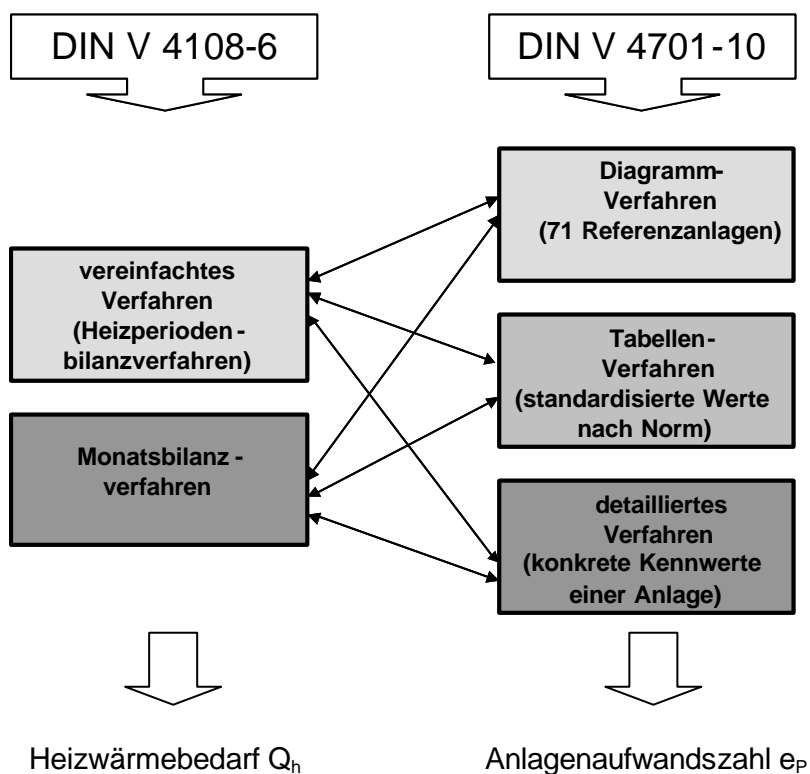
DIN V 4108-6

DIN V 4701-10

Diagramm-Verfahren (71 Referenzanlagen)

vereinfachtes Verfahren (Heizperioden - bilanzverfahren)

Tabellen-Verfahren (standardisierte Werte nach Norm)

Monatsbilanz - verfahren

detailliertes Verfahren (konkrete Kennwerte einer Anlage)

Heizwärmebedarf $Q_h$

Anlagenaufwandszahl $e_P$